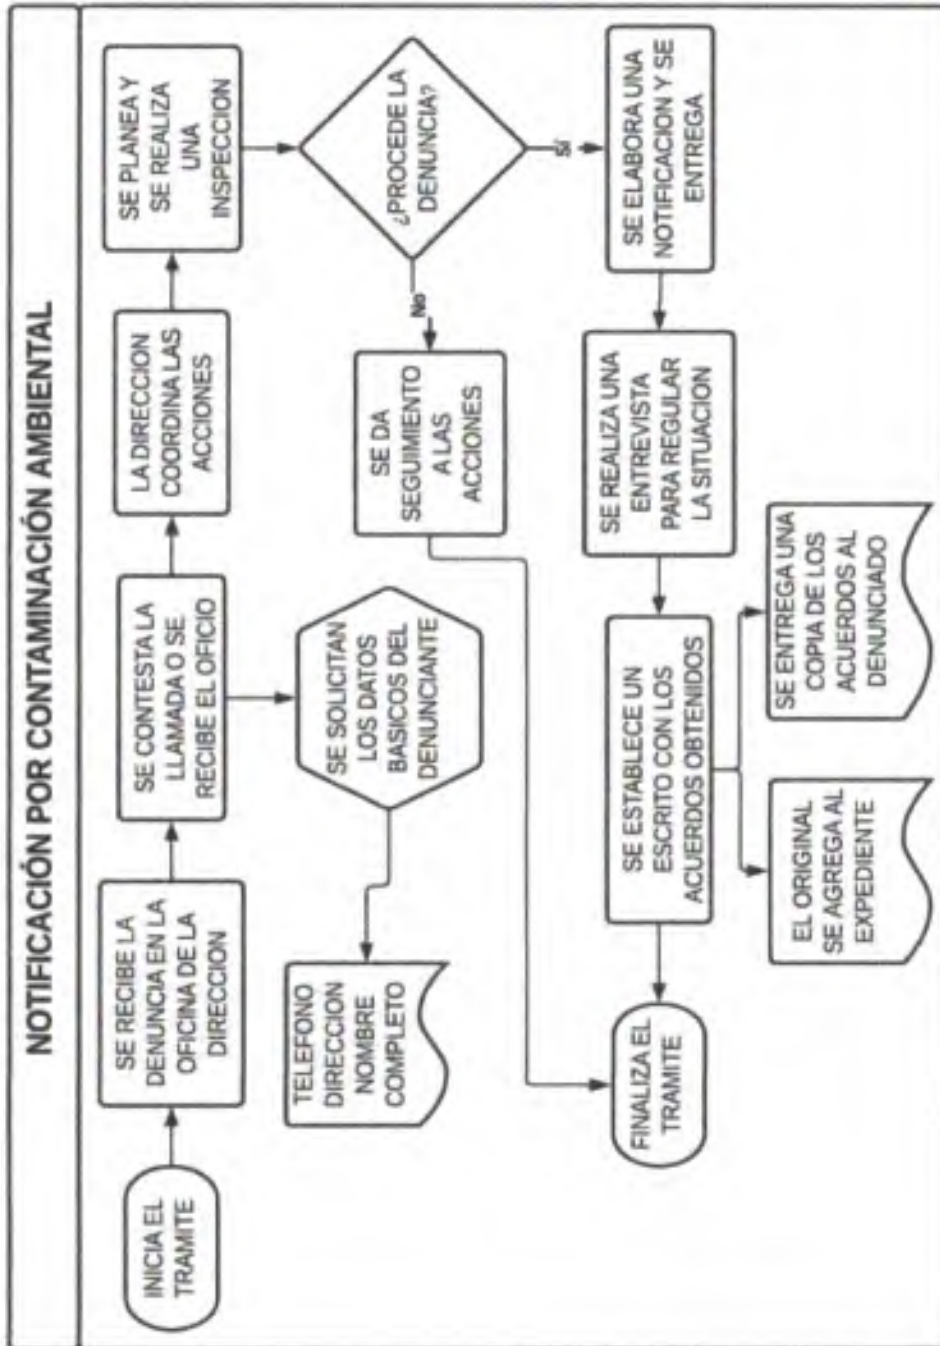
NOTIFICACIÓN POR CONTAMINACIÓN AMBIENTAL

INICIA EL TRAMITE

SE RECIBE LA DENUNCIA EN LA OFICINA DE LA DIRECCION

SE CONTESTA LA LLAMADA O SE RECIBE EL OFICIO

LA DIRECCION COORDINA LAS ACCIONES

SE PLANEA Y SE REALIZA UNA INSPECCION

SE SOLICITAN LOS DATOS BASICOS DEL DENUNCIANTE

TELEFONO DIRECCION NOMBRE COMPLETO

¿PROCEDE LA DENUNCIA?

No

SE DA SEGUIMIENTO A LAS ACCIONES

Sí

SE ELABORA UNA NOTIFICACION Y SE ENTREGA

SE REALIZA UNA ENTREVISTA PARA REGULAR LA SITUACION

SE ESTABLECE UN ESCRITO CON LOS ACUERDOS OBTENIDOS

SE ENTREGA UNA COPIA DE LOS ACUERDOS AL DENUNCIADO

EL ORIGINAL SE AGREGA AL EXPEDIENTE

FINALIZA EL TRAMITE